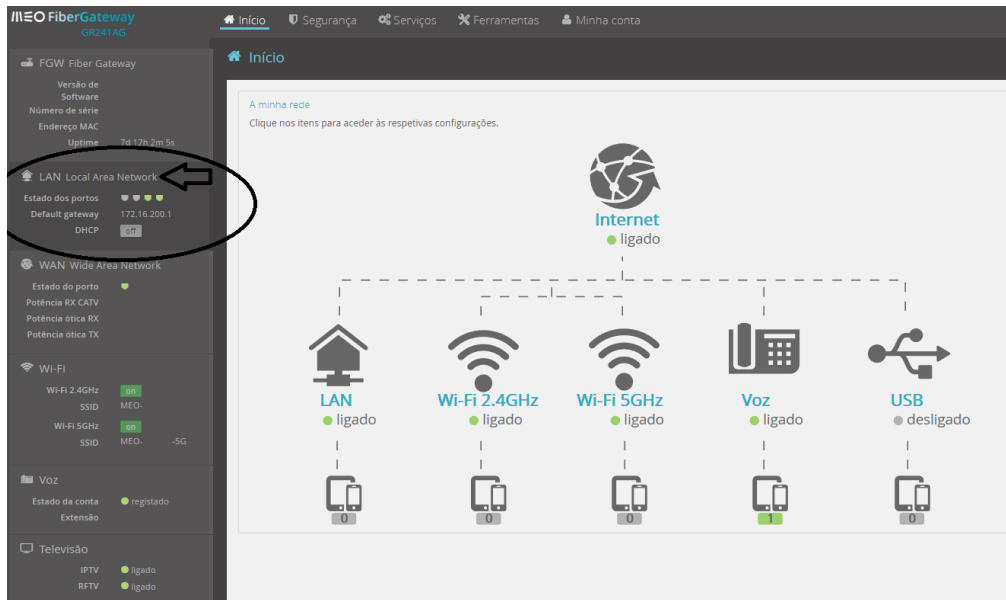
MEO FiberGateway
GR241AG

Início Segurança Serviços Ferramentas Minha conta

FGW Fiber Gateway
Versão de Software
Número de série
Endereço MAC
Uptime 7d 17h 2m 5s

LAN Local Area Network
Estado dos portos
Default gateway 172.16.200.1
DHCP off

WAN Wide Area Network
Estado do porto
Potência RX CATV
Potência ótica RX
Potência ótica TX

Wi-Fi
Wi-Fi 2.4GHz on
SSID MEO-
Wi-Fi 5GHz on
SSID MEO- -5G

Voz
Estado da conta registado
Extensão

Televisão
IPTV ligado
RFTV ligado

Início

A minha rede
Clique nos itens para aceder às respetivas configurações.

Internet
ligado

LAN
ligado
0

Wi-Fi 2.4GHz
ligado
0

Wi-Fi 5GHz
ligado
0

Voz
ligado
1

USB
desligado
0